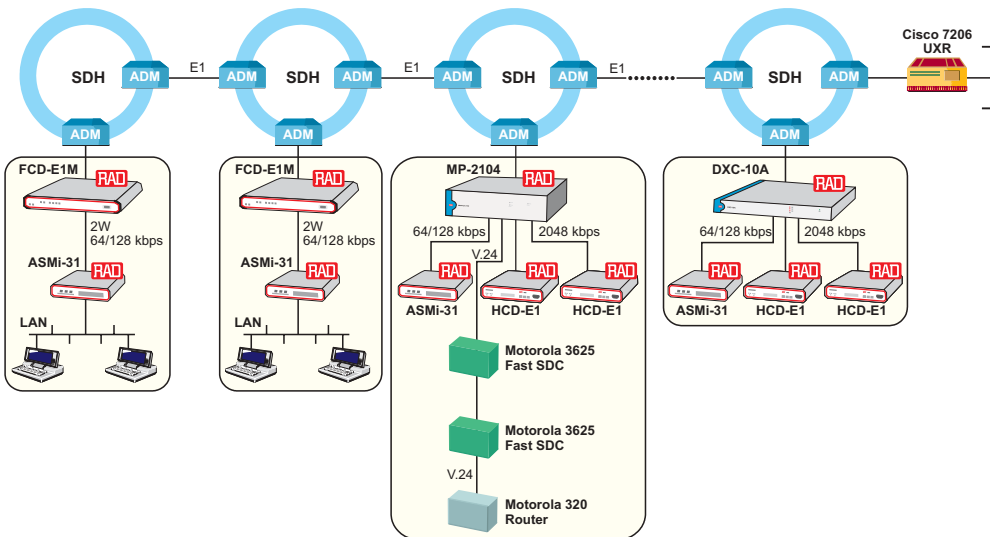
SDH
ADM
ADM
E1
ADM
SDH
ADM
E1
ADM
SDH
ADM
E1
ADM
SDH
ADM
Cisco 7206 UXR
ADM
ADM
ADM
ADM

FCD-E1M
RAD
2W
64/128 kbps
ASMi-31
RAD
LAN

FCD-E1M
RAD
2W
64/128 kbps
ASMi-31
RAD
LAN

MP-2104
RAD
64/128 kbps
V.24
2048 kbps
RAD
RAD
RAD
ASMi-31
HCD-E1
HCD-E1
Motorola 3625 Fast SDC
Motorola 3625 Fast SDC
V.24
Motorola 320 Router

DXC-10A
RAD
64/128 kbps
2048 kbps
RAD
RAD
RAD
ASMi-31
HCD-E1
HCD-E1